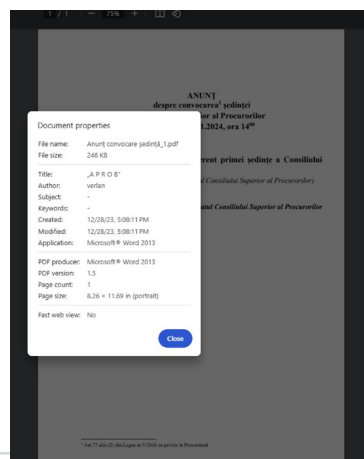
1 / 1 | — 75% + | ⊡ ⟲

ANUNȚ
despre convocarea¹ ședinței
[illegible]rior al Procurorilor
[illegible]1.2024, ora 14⁰⁰

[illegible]erent primei ședințe a Consiliului

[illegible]l Consiliului Superior al Procurorilor)

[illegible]unţul Consiliului Superior al Procurorilor

Document properties

File name: Anunț convocare ședință_1.pdf
File size: 246 KB

Title: „A P R O B"
Author: verlan
Subject: -
Keywords: -
Created: 12/28/23, 5:08:11 PM
Modified: 12/28/23, 5:08:11 PM
Application: Microsoft® Word 2013

PDF producer: Microsoft® Word 2013
PDF version: 1.5
Page count: 1
Page size: 8.26 × 11.69 in (portrait)

Fast web view: No

Close

¹ Art.77 alin.(2) din Legea nr.3/2016 cu privire la Procuratură